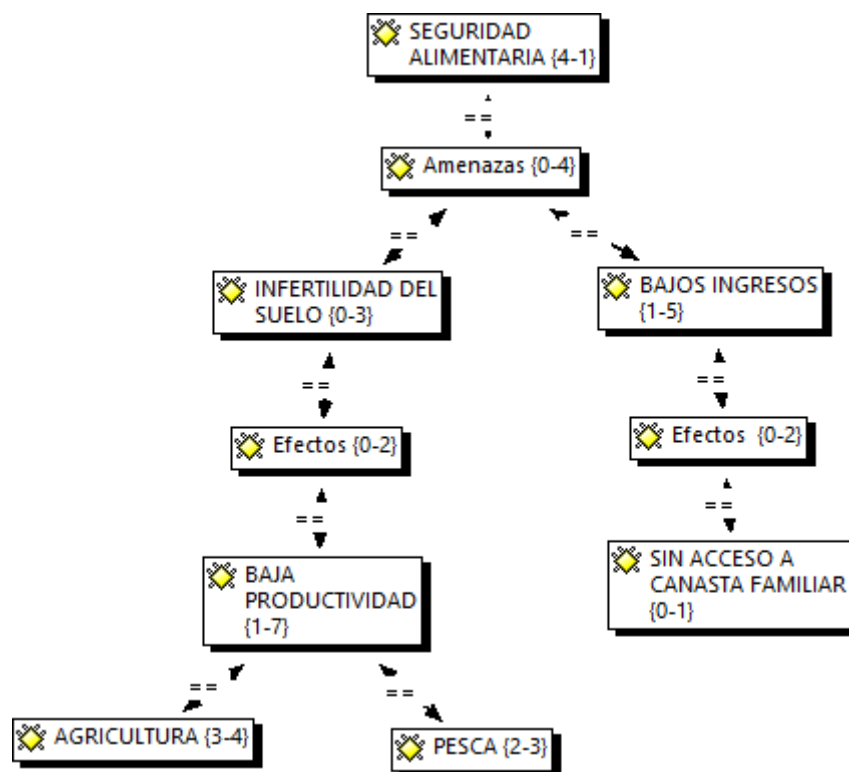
SEGURIDAD ALIMENTARIA {4-1}

==

Amenazas {0-4}

==

==

INFERTILIDAD DEL SUELO {0-3}

BAJOS INGRESOS {1-5}

==

==

Efectos {0-2}

Efectos {0-2}

==

==

BAJA PRODUCTIVIDAD {1-7}

SIN ACCESO A CANASTA FAMILIAR {0-1}

==

==

AGRICULTURA {3-4}

PESCA {2-3}